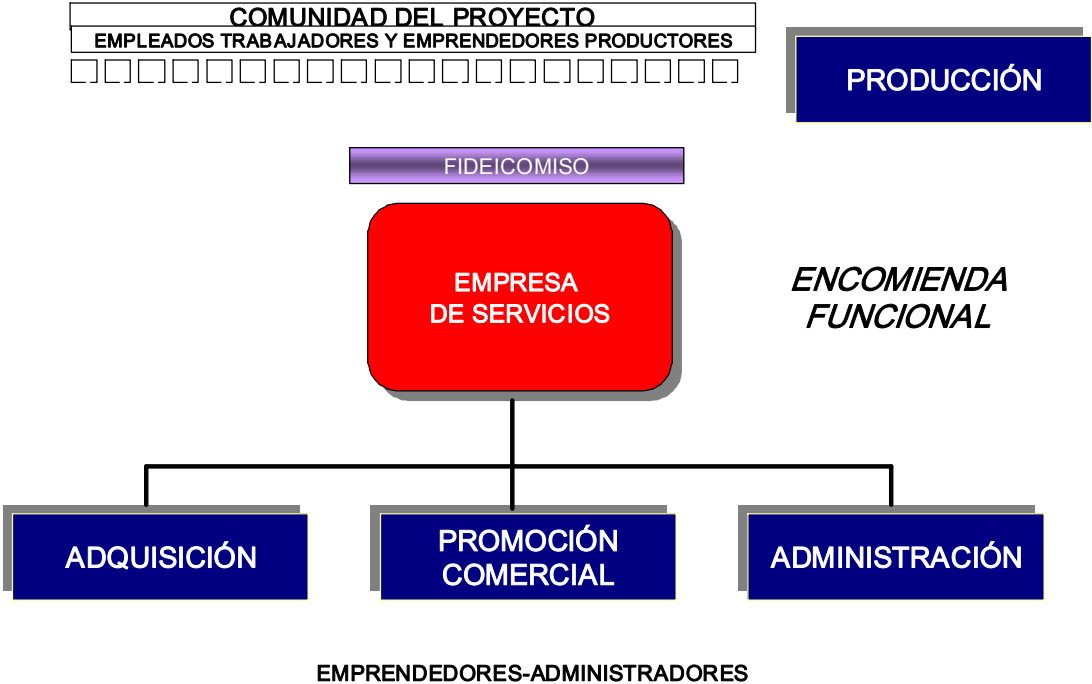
COMUNIDAD DEL PROYECTO
EMPLEADOS TRABAJADORES Y EMPRENDEDORES PRODUCTORES

PRODUCCIÓN

FIDEICOMISO

EMPRESA DE SERVICIOS

ENCOMIENDA FUNCIONAL

ADQUISICIÓN

PROMOCIÓN COMERCIAL

ADMINISTRACIÓN

EMPRENDEDORES-ADMINISTRADORES